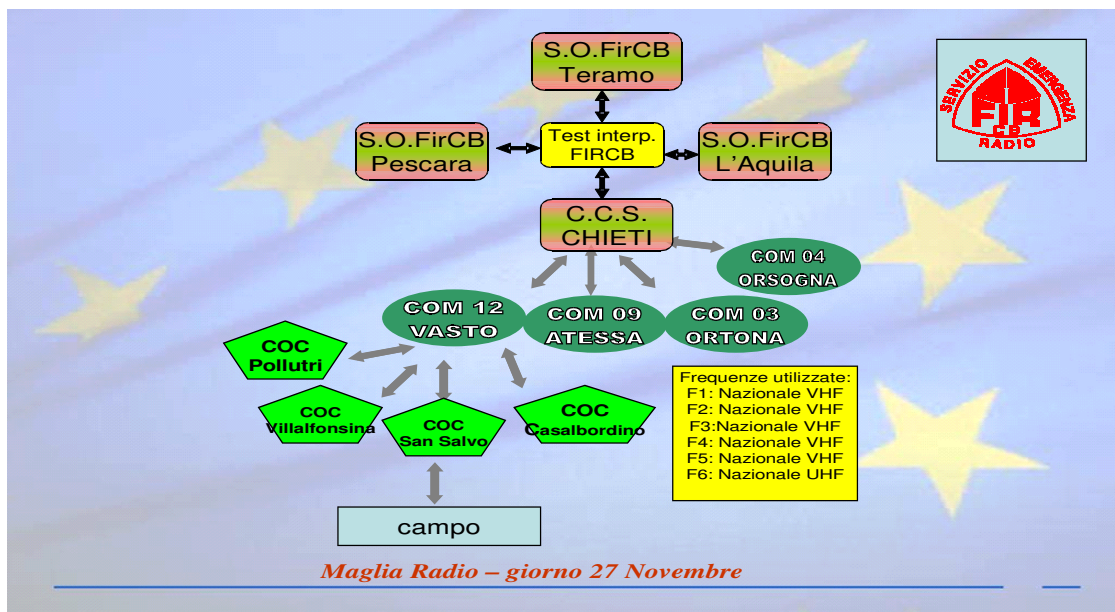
S.O.FirCB Teramo

S.O.FirCB Pescara

Test interp. FIRCB

S.O.FirCB L'Aquila

SERVIZIO EMERGENZA FIR CB RADIO

C.C.S. CHIETI

COM 04 ORSOGNA

COM 12 VASTO

COM 09 ATESSA

COM 03 ORTONA

COC Pollutri

COC Villalfonsina

COC San Salvo

COC Casalbordino

Frequenze utilizzate:
F1: Nazionale VHF
F2: Nazionale VHF
F3:Nazionale VHF
F4: Nazionale VHF
F5: Nazionale VHF
F6: Nazionale UHF

campo

Maglia Radio – giorno 27 Novembre